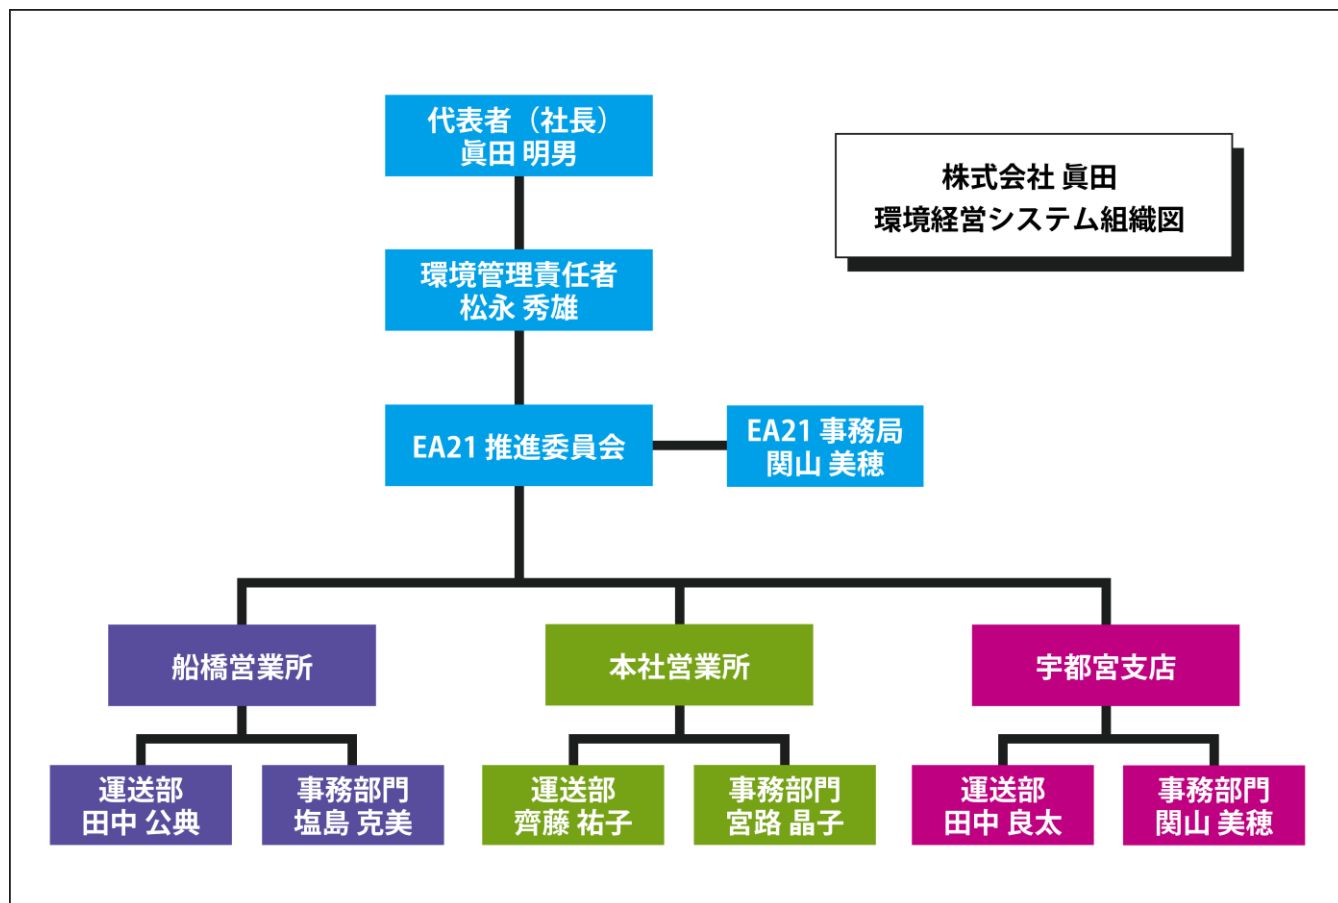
代表者（社長）
眞田 明男

株式会社 眞田
環境経営システム組織図

環境管理責任者
松永 秀雄

EA21 推進委員会

EA21 事務局
関山 美穂

船橋営業所

本社営業所

宇都宮支店

運送部
田中 公典

事務部門
塩島 克美

運送部
齊藤 祐子

事務部門
宮路 晶子

運送部
田中 良太

事務部門
関山 美穂